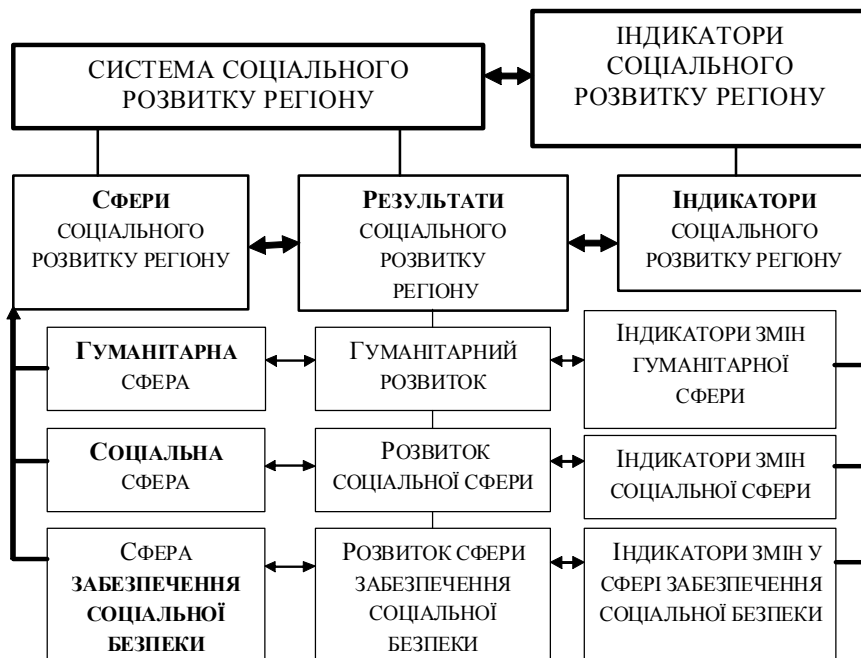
СИСТЕМА СОЦІАЛЬНОГО РОЗВИТКУ РЕГІОНУ

ІНДИКАТОРИ СОЦІАЛЬНОГО РОЗВИТКУ РЕГІОНУ

СФЕРИ СОЦІАЛЬНОГО РОЗВИТКУ РЕГІОНУ

РЕЗУЛЬТАТИ СОЦІАЛЬНОГО РОЗВИТКУ РЕГІОНУ

ІНДИКАТОРИ СОЦІАЛЬНОГО РОЗВИТКУ РЕГІОНУ

ГУМАНІТАРНА СФЕРА

ГУМАНІТАРНИЙ РОЗВИТОК

ІНДИКАТОРИ ЗМІН ГУМАНІТАРНОЇ СФЕРИ

СОЦІАЛЬНА СФЕРА

РОЗВИТОК СОЦІАЛЬНОЇ СФЕРИ

ІНДИКАТОРИ ЗМІН СОЦІАЛЬНОЇ СФЕРИ

СФЕРА ЗАБЕЗПЕЧЕННЯ СОЦІАЛЬНОЇ БЕЗПЕКИ

РОЗВИТОК СФЕРИ ЗАБЕЗПЕЧЕННЯ СОЦІАЛЬНОЇ БЕЗПЕКИ

ІНДИКАТОРИ ЗМІН У СФЕРІ ЗАБЕЗПЕЧЕННЯ СОЦІАЛЬНОЇ БЕЗПЕКИ